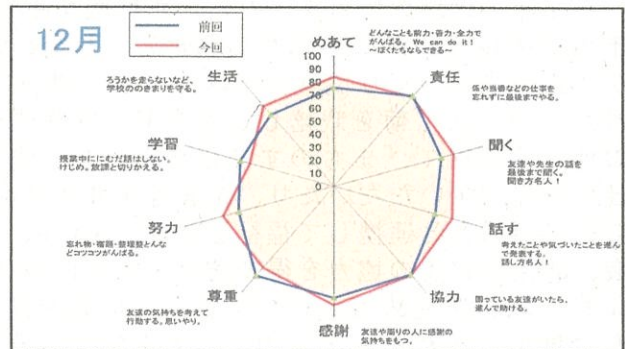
12月

前回
今回

めあて
どんなことも努力・協力・全力でがんばる。 We can do it!
～ぼくたちならできる～

100
90
80
70
60
50
40
30
20
10
0

責任
係や当番などの仕事を忘れずに最後までやる。

聞く
友達や先生の話を最後まで聞く。
聞き方名人！

話す
考えたことや気づいたことを進んで発表する。
話し方名人！

協力
困っている友達がいたら、進んで助ける。

感謝
友達や周りの人に感謝の気持ちをもつ。

尊重
友達の気持ちを考えて行動する。思いやり。

努力
忘れ物・宿題・整理整とんなどコツコツがんばる。

学習
授業中にむだ話はしない。けじめ。気持ちを切りかえる。

生活
ろうかを走らないなど、学校のきまりを守る。